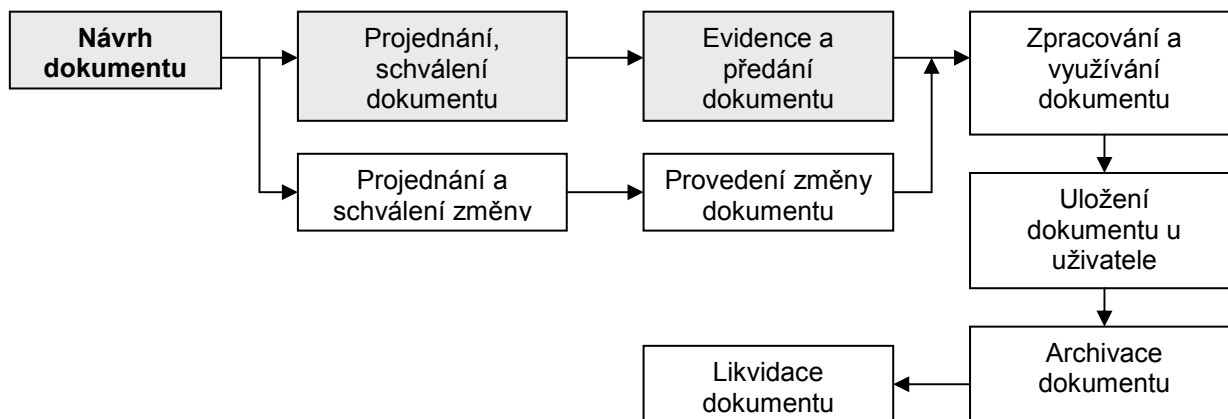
Návrh dokumentu

Projednání, schválení dokumentu

Evidence a předání dokumentu

Zpracování a využívání dokumentu

Projednání a schválení změny

Provedení změny dokumentu

Uložení dokumentu u uživatele

Archivace dokumentu

Likvidace dokumentu